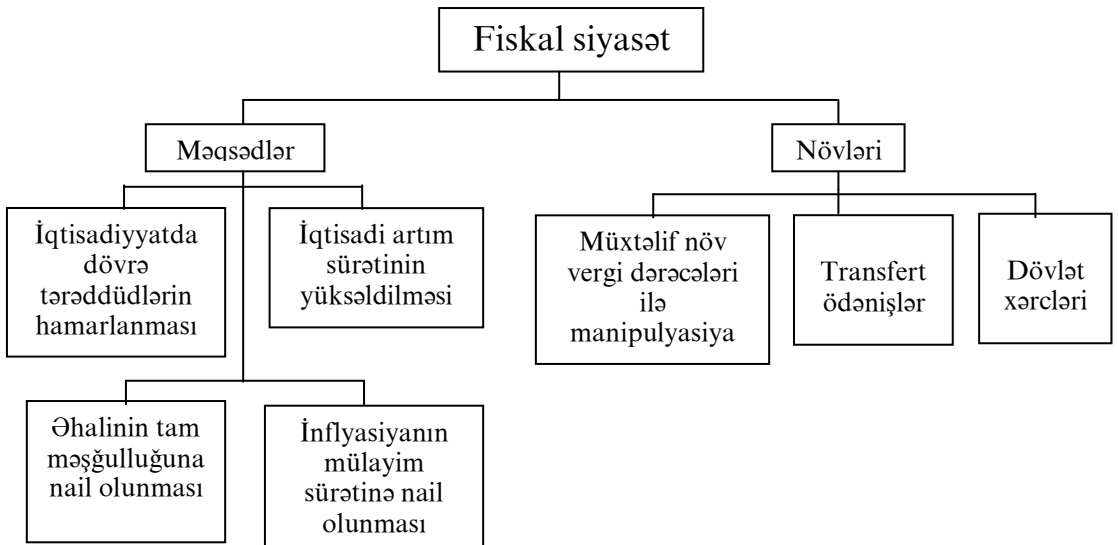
Fiskal siyasət

Məqsədlər

İqtisadiyyatda dövrə tərəddüdlərin hamarlanması

İqtisadi artım sürətinin yüksəldilməsi

Əhalinin tam məşğulluğuna nail olunması

İnflyasiyanın mülayim sürətinə nail olunması

Növləri

Müxtəlif növ vergi dərəcələri ilə manipulyasiya

Transfert ödənişlər

Dövlət xərcləri